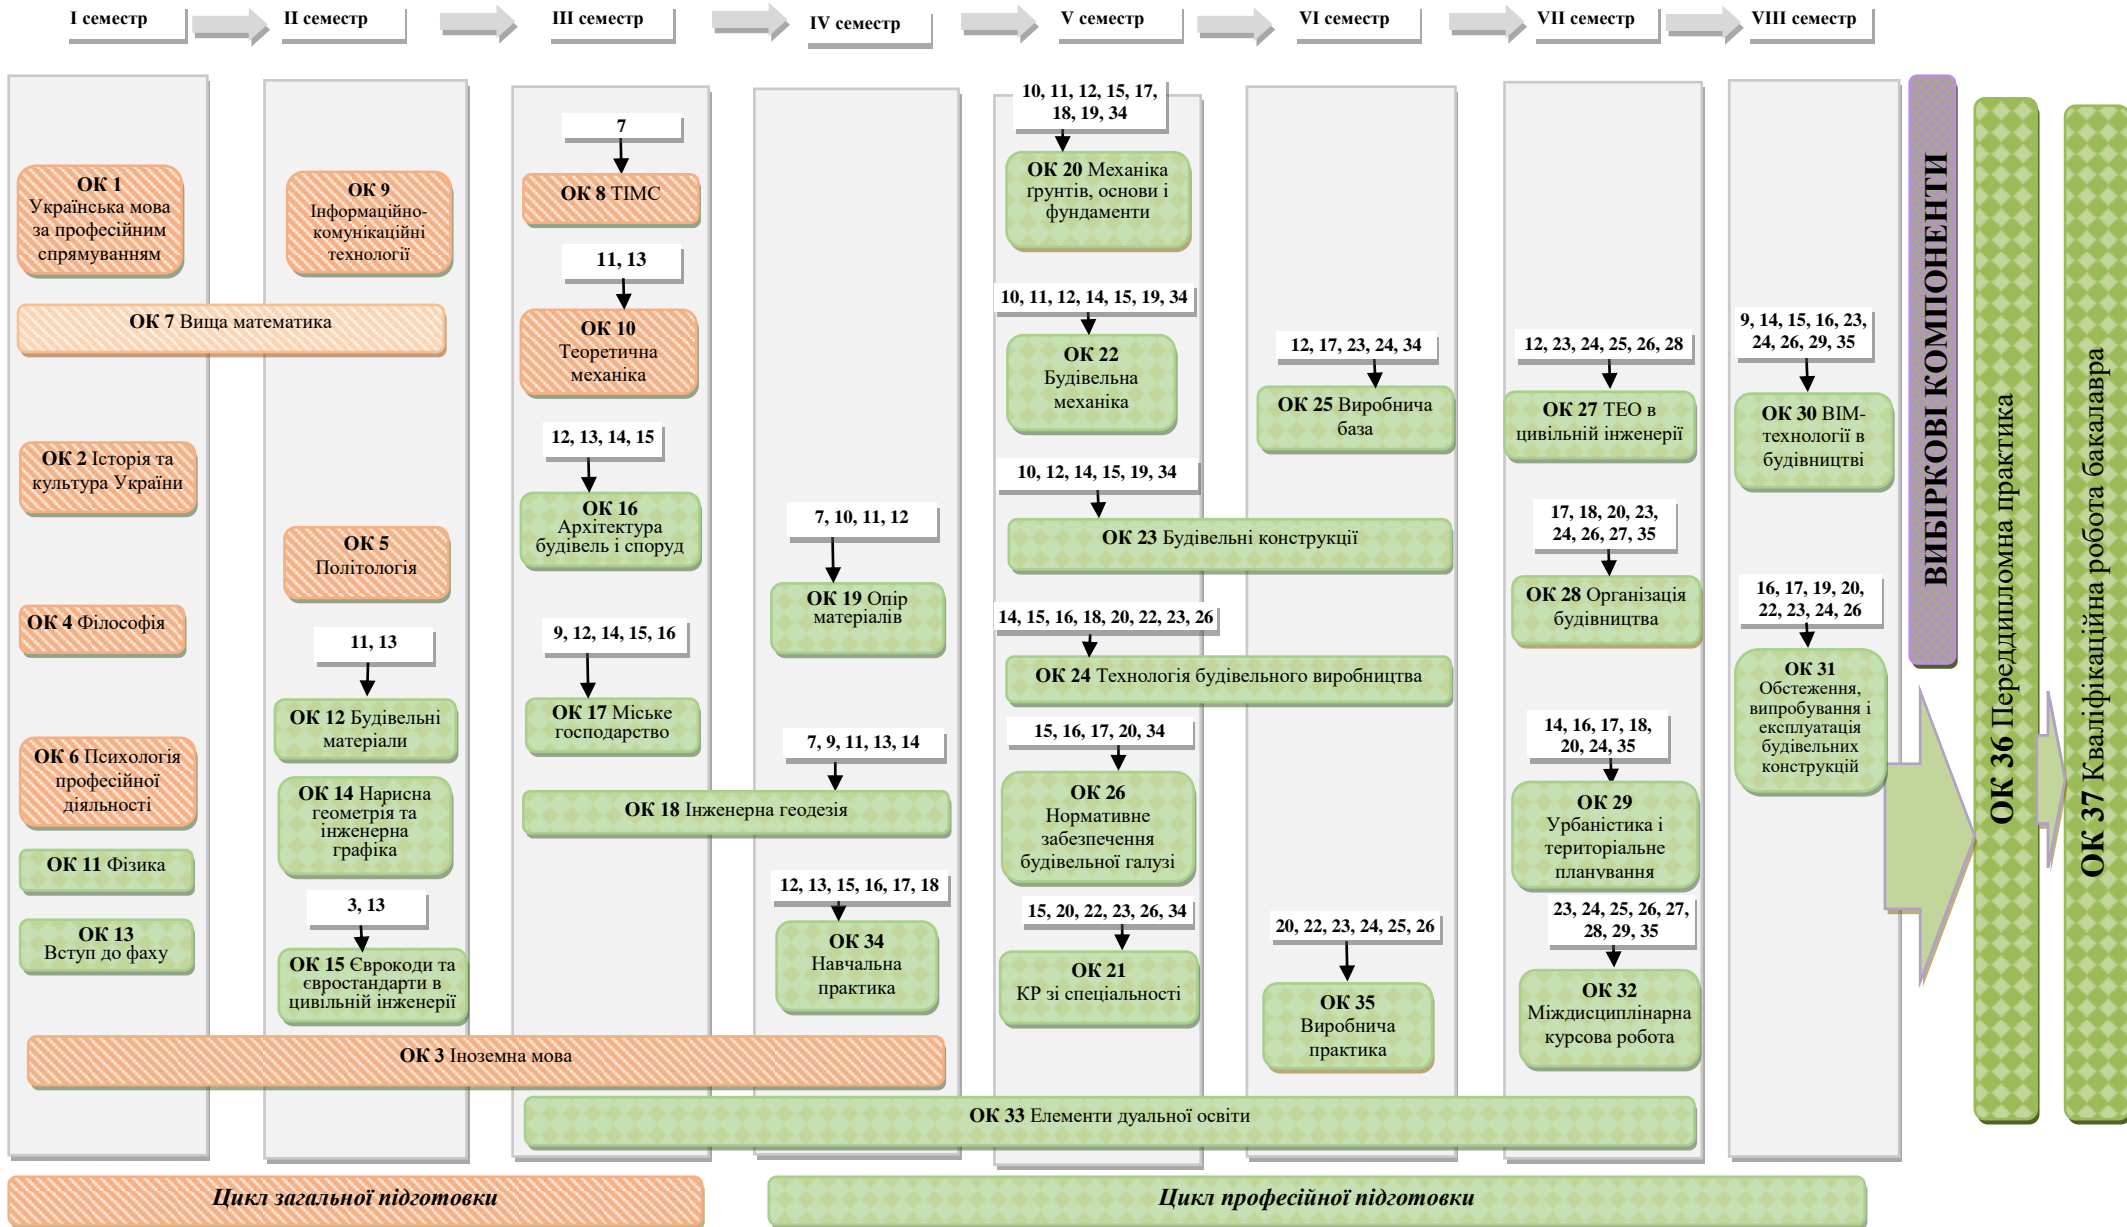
I семестр II семестр III семестр IV семестр V семестр VI семестр VII семестр VIII семестр

ОК 1 Українська мова за професійним спрямуванням

ОК 7 Вища математика

ОК 2 Історія та культура України

ОК 4 Філософія

ОК 6 Психологія професійної діяльності

ОК 11 Фізика

ОК 13 Вступ до фаху

ОК 9 Інформаційно-комунікаційні технології

ОК 5 Політологія

11, 13

ОК 12 Будівельні матеріали

ОК 14 Нарисна геометрія та інженерна графіка

3, 13

ОК 15 Єврокоди та євростандарти в цивільній інженерії

7

ОК 8 ТІМС

11, 13

ОК 10 Теоретична механіка

12, 13, 14, 15

ОК 16 Архітектура будівель і споруд

9, 12, 14, 15, 16

ОК 17 Міське господарство

7, 10, 11, 12

ОК 19 Опір матеріалів

7, 9, 11, 13, 14

ОК 18 Інженерна геодезія

12, 13, 15, 16, 17, 18

ОК 34 Навчальна практика

ОК 3 Іноземна мова

10, 11, 12, 15, 17, 18, 19, 34

ОК 20 Механіка ґрунтів, основи і фундаменти

10, 11, 12, 14, 15, 19, 34

ОК 22 Будівельна механіка

10, 12, 14, 15, 19, 34

ОК 23 Будівельні конструкції

14, 15, 16, 18, 20, 22, 23, 26

ОК 24 Технологія будівельного виробництва

15, 16, 17, 20, 34

ОК 26 Нормативне забезпечення будівельної галузі

15, 20, 22, 23, 26, 34

ОК 21 КР зі спеціальності

12, 17, 23, 24, 34

ОК 25 Виробнича база

20, 22, 23, 24, 25, 26

ОК 35 Виробнича практика

12, 23, 24, 25, 26, 28

ОК 27 ТЕО в цивільній інженерії

17, 18, 20, 23, 24, 26, 27, 35

ОК 28 Організація будівництва

14, 16, 17, 18, 20, 24, 35

ОК 29 Урбаністика і територіальне планування

23, 24, 25, 26, 27, 28, 29, 35

ОК 32 Міждисциплінарна курсова робота

9, 14, 15, 16, 23, 24, 26, 29, 35

ОК 30 ВІМ-технології в будівництві

16, 17, 19, 20, 22, 23, 24, 26

ОК 31 Обстеження, випробування і експлуатація будівельних конструкцій

ОК 33 Елементи дуальної освіти

ВИБІРКОВІ КОМПОНЕНТИ

ОК 36 Переддипломна практика

ОК 37 Кваліфікаційна робота бакалавра

Цикл загальної підготовки

Цикл професійної підготовки